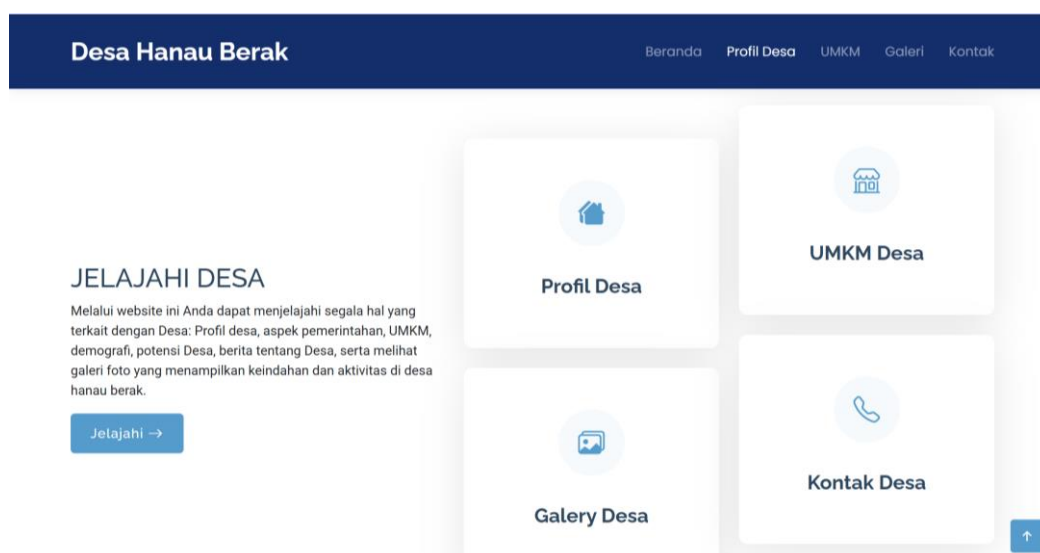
Desa Hanau Berak

Beranda Profil Desa UMKM Galeri Kontak

JELAJAHI DESA

Melalui website ini Anda dapat menjelajahi segala hal yang terkait dengan Desa: Profil desa, aspek pemerintahan, UMKM, demografi, potensi Desa, berita tentang Desa, serta melihat galeri foto yang menampilkan keindahan dan aktivitas di desa hanau berak.

Jelajahi →

Profil Desa

UMKM Desa

Galery Desa

Kontak Desa

↑